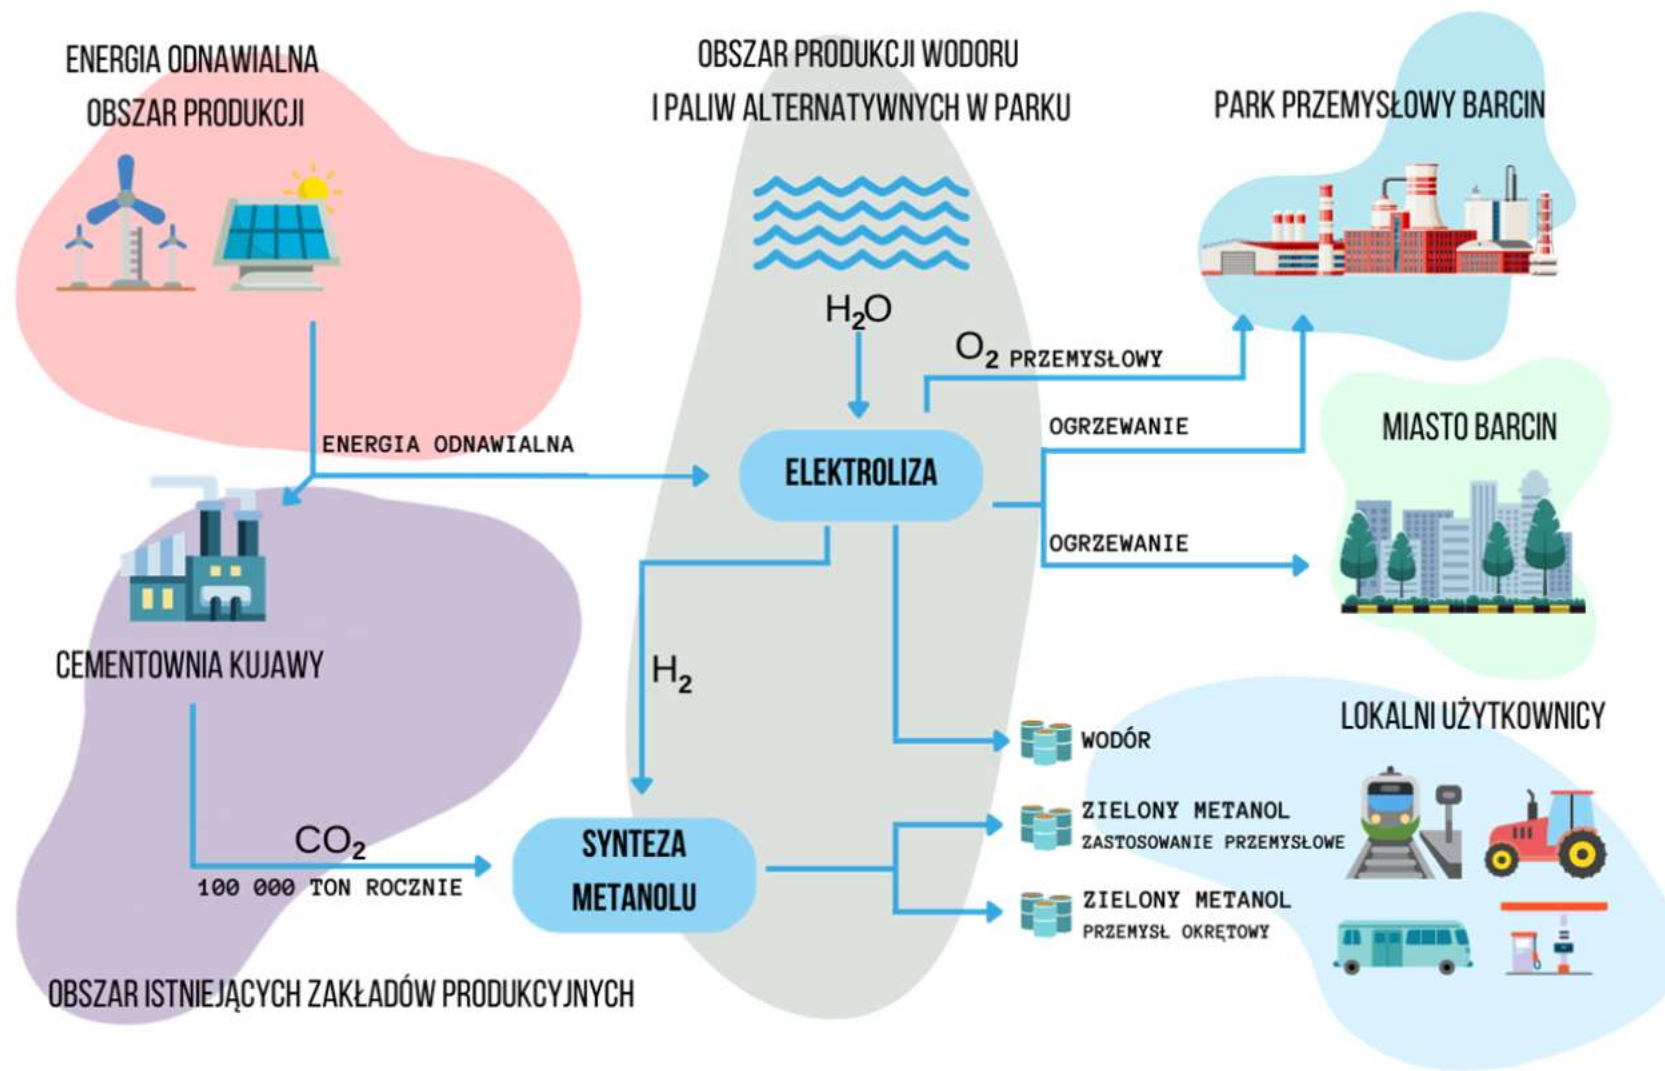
ENERGIA ODNAWIALNA
OBSZAR PRODUKCJI

OBSZAR PRODUKCJI WODORU
I PALIW ALTERNATYWNYCH W PARKU

PARK PRZEMYSŁOWY BARCIN

$H_2O$

$O_2$ PRZEMYSŁOWY

OGRZEWANIE

MIASTO BARCIN

ENERGIA ODNAWIALNA

ELEKTROLIZA

OGRZEWANIE

CEMENTOWNIA KUJAWY

$H_2$

LOKALNI UŻYTKOWNICY

WODÓR

ZIELONY METANOL
ZASTOSOWANIE PRZEMYSŁOWE

$CO_2$
100 000 TON ROCZNIE

SYNTEZA
METANOLU

ZIELONY METANOL
PRZEMYSŁ OKRĘTOWY

OBSZAR ISTNIEJĄCYCH ZAKŁADÓW PRODUKCYJNYCH